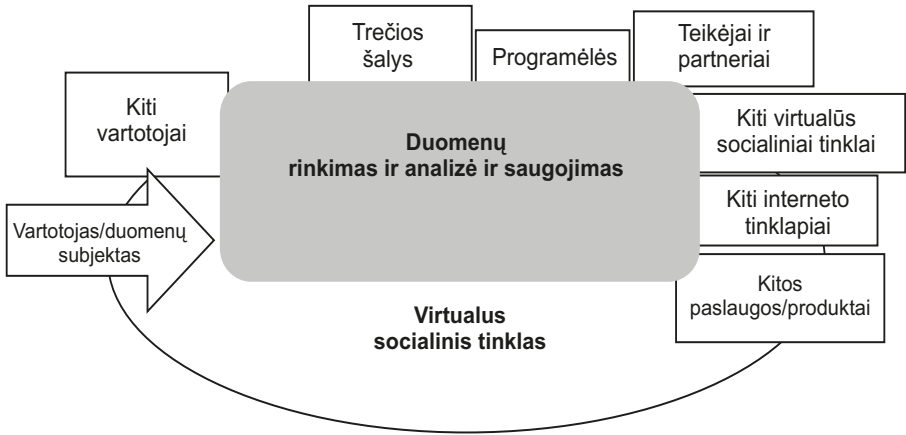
Trečios šalys

Programėlės

Teikėjai ir partneriai

Kiti vartotojai

Duomenų rinkimas ir analizė ir saugojimas

Kiti virtualūs socialiniai tinklai

Kiti interneto tinklapiai

Vartotojas/duomenų subjektas

Kitos paslaugos/produktai

Virtualus socialinis tinklas